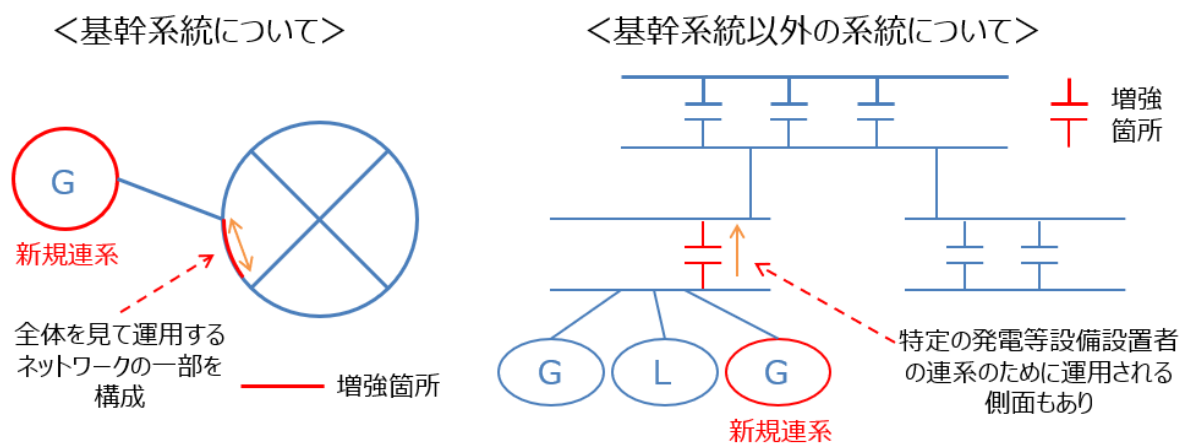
＜基幹系統について＞

G

新規連系

全体を見て運用するネットワークの一部を構成

増強箇所

＜基幹系統以外の系統について＞

増強箇所

特定の発電等設備設置者の連系のために運用される側面もあり

G

L

G

新規連系